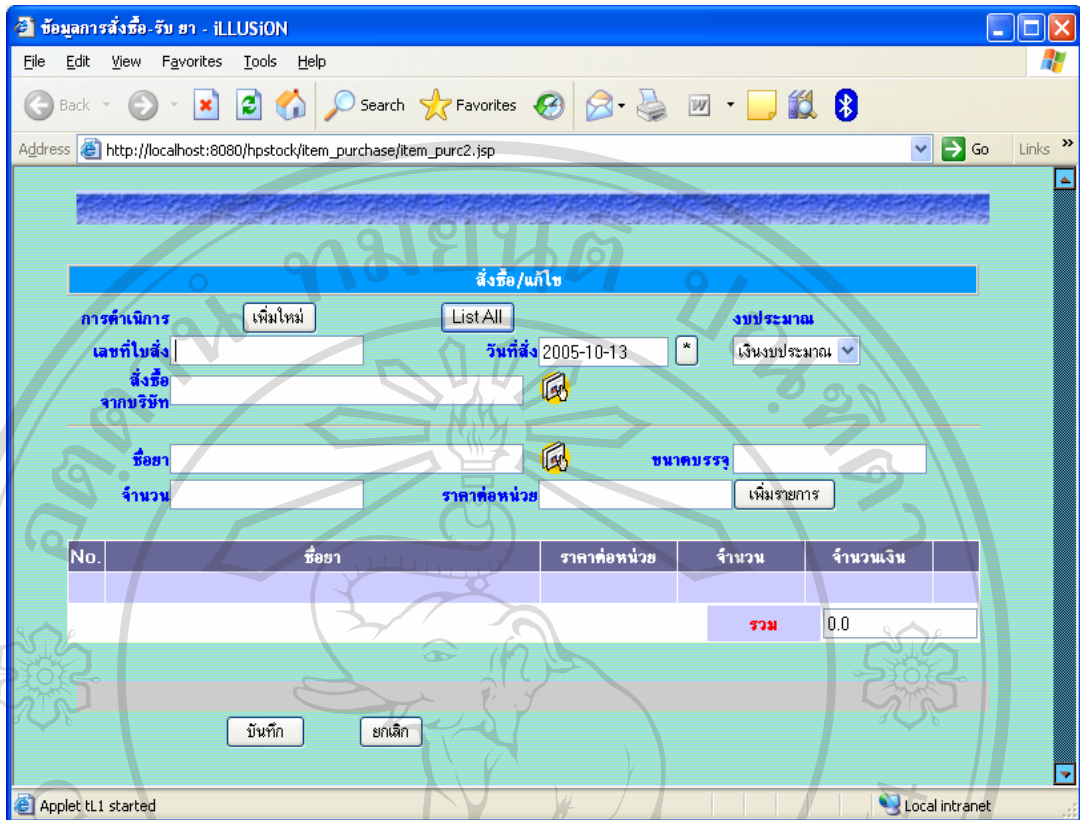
ข้อมูลการสั่งซื้อ-รับ ยา - iLLUSiON

File Edit View Favorites Tools Help

Back Search Favorites

Address http://localhost:8080/hpstock/item_purchase/item_purc2.jsp Go Links

สั่งซื้อ/แก้ไข

การดำเนินการ เพิ่มใหม่ List All งบประมาณ

เลขที่ใบสั่ง วันที่สั่ง 2005-10-13 * เงินงบประมาณ

สั่งซื้อจากบริษัท

ชื่อยา ขนาดบรรจุ

จำนวน ราคาต่อหน่วย เพิ่มรายการ

| No. | ชื่อยา | ราคาต่อหน่วย | จำนวน | จำนวนเงิน |
|---|---|---|---|---|
| | | | | |

รวม 0.0

บันทึก ยกเลิก

Applet tL1 started Local intranet